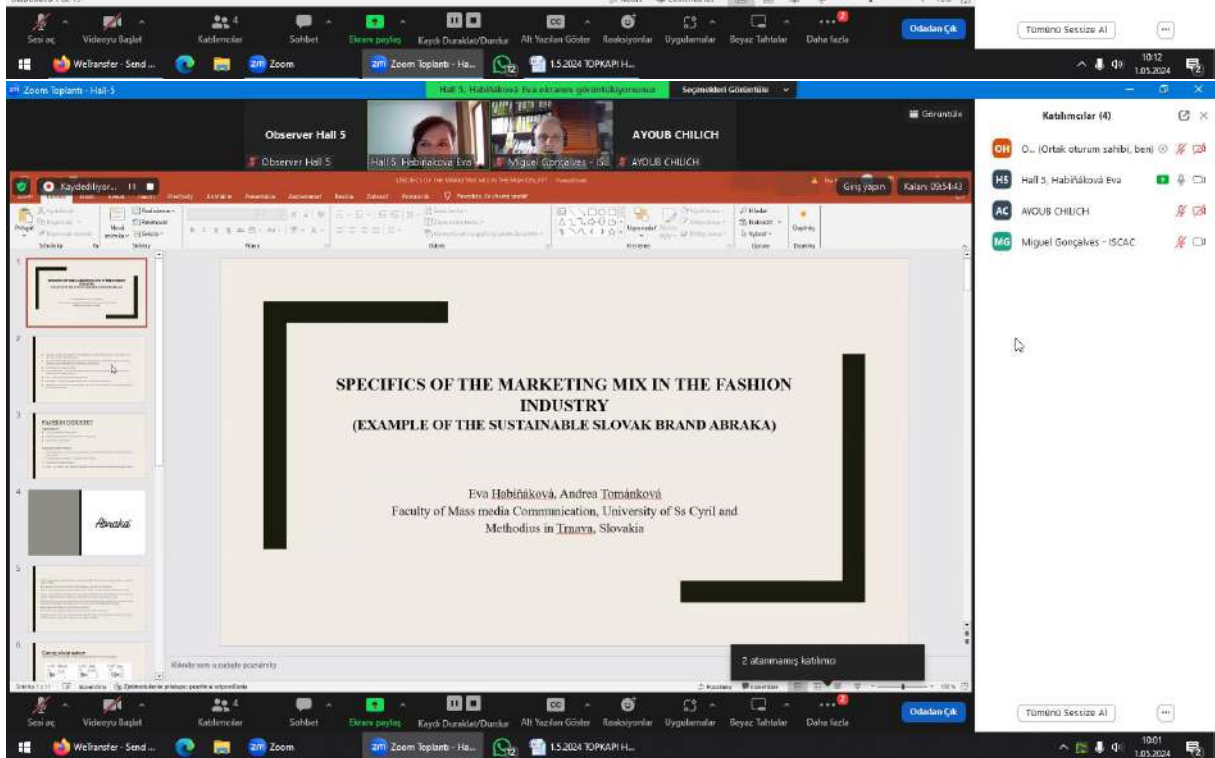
Sesi aç Videoyu Başlat Katılımcılar 4 Sohbet Ekranı paylaş Kaydı Duraklat/Durdur Alt Yazıları Göster Reaksiyonlar Uygulamalar Beyaz Tahtalar Daha fazla Odadan Çık

Tümünü Sessize Al

WeTransfer - Send ... Zoom Zoom Toplantı - Ha... 12 1.5.2024 TOPKAPI H... 10:12 1.05.2024

Zoom Toplantı - Hall-5

Hall 5, Habiňáková Eva ekranını görüntülüyorsunuz Seçenekleri Görüntüle

Görüntüle

Observer Hall 5 AYOUB CHILICH

Observer Hall 5 Hall 5, Habiňáková Eva Miguel Gonçalves - IS... AYOUB CHILICH

Katılımcılar (4)

OH O... (Ortak oturum sahibi, ben)
HS Hall 5, Habiňáková Eva
AC AYOUB CHILICH
MG Miguel Gonçalves - ISCAC

Kaydediliyor...

Giriş yapın Kalan: 09:54:43

SPECIFICS OF THE MARKETING MIX IN THE FASHION INDUSTRY
(EXAMPLE OF THE SUSTAINABLE SLOVAK BRAND ABRAKA)

Eva Habiňáková, Andrea Tománková
Faculty of Mass media Communication, University of Ss Cyril and Methodius in Trnava, Slovakia

FASHION INDUSTRY

Abraka

Kliknite sem a pridajte poznámky

2 atanmamış katılımcı

Sesi aç Videoyu Başlat Katılımcılar 4 Sohbet Ekranı paylaş Kaydı Duraklat/Durdur Alt Yazıları Göster Reaksiyonlar Uygulamalar Beyaz Tahtalar Daha fazla Odadan Çık

Tümünü Sessize Al

WeTransfer - Send ... Zoom Zoom Toplantı - Ha... 12 1.5.2024 TOPKAPI H... 10:01 1.05.2024